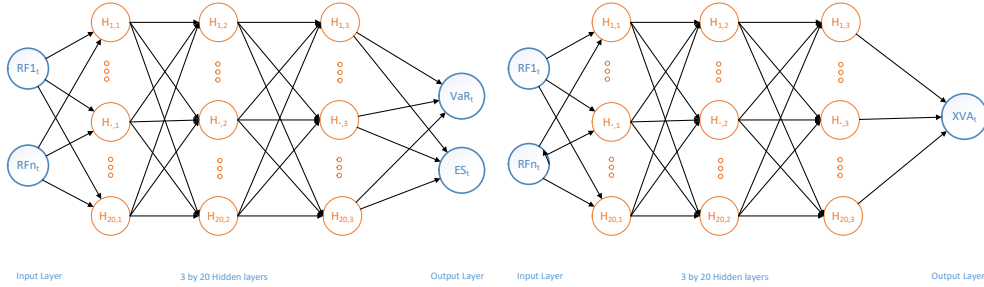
$RF1_t$

$RFn_t$

$H_{1,1}$

$H_{.,1}$

$H_{20,1}$

$H_{1,2}$

$H_{.,2}$

$H_{20,2}$

$H_{1,3}$

$H_{.,3}$

$H_{20,3}$

$VaR_t$

$ES_t$

Input Layer

3 by 20 Hidden layers

Output Layer

$RF1_t$

$RFn_t$

$H_{1,1}$

$H_{.,1}$

$H_{20,1}$

$H_{1,2}$

$H_{.,2}$

$H_{20,2}$

$H_{1,3}$

$H_{.,3}$

$H_{20,3}$

$XVA_t$

Input Layer

3 by 20 Hidden layers

Output Layer